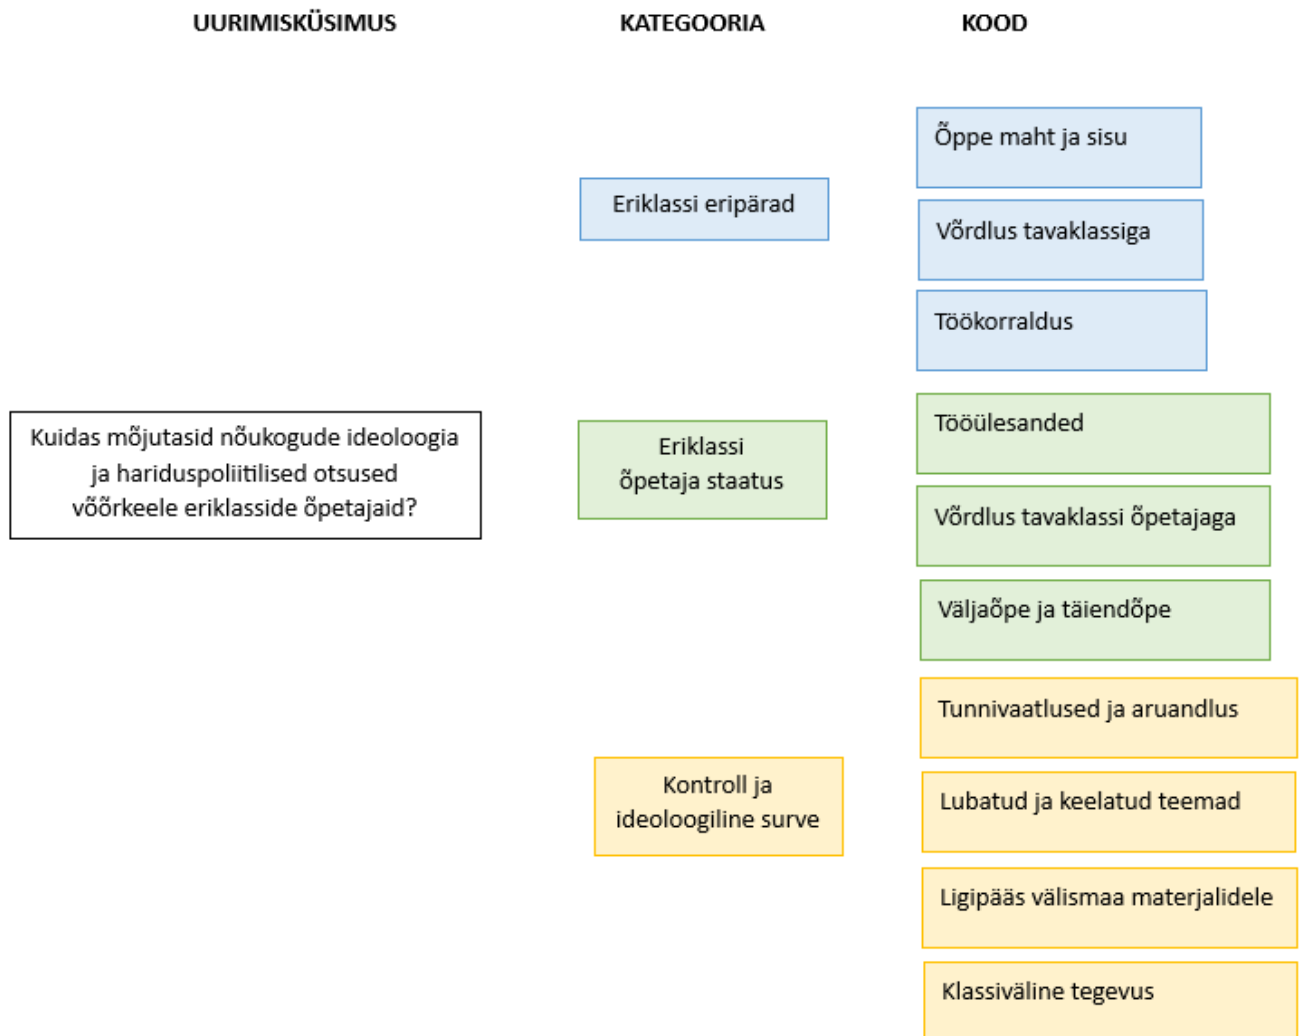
UURIMISKÜSIMUS

KATEGOORIA

KOOD

Kuidas mõjutasid nõukogude ideoloogia ja hariduspoliitilised otsused võõrkeele eriklasside õpetajaid?

Eriklassi eripärad

Õppe maht ja sisu

Võrdlus tavaklassiga

Töökorraldus

Eriklassi õpetaja staatus

Tööülesanded

Võrdlus tavaklassi õpetajaga

Väljaõpe ja täiendõpe

Kontroll ja ideoloogiline surve

Tunnivaatlused ja aruandlus

Lubatud ja keelatud teemad

Ligipääs välismaa materjalidele

Klassiväline tegevus